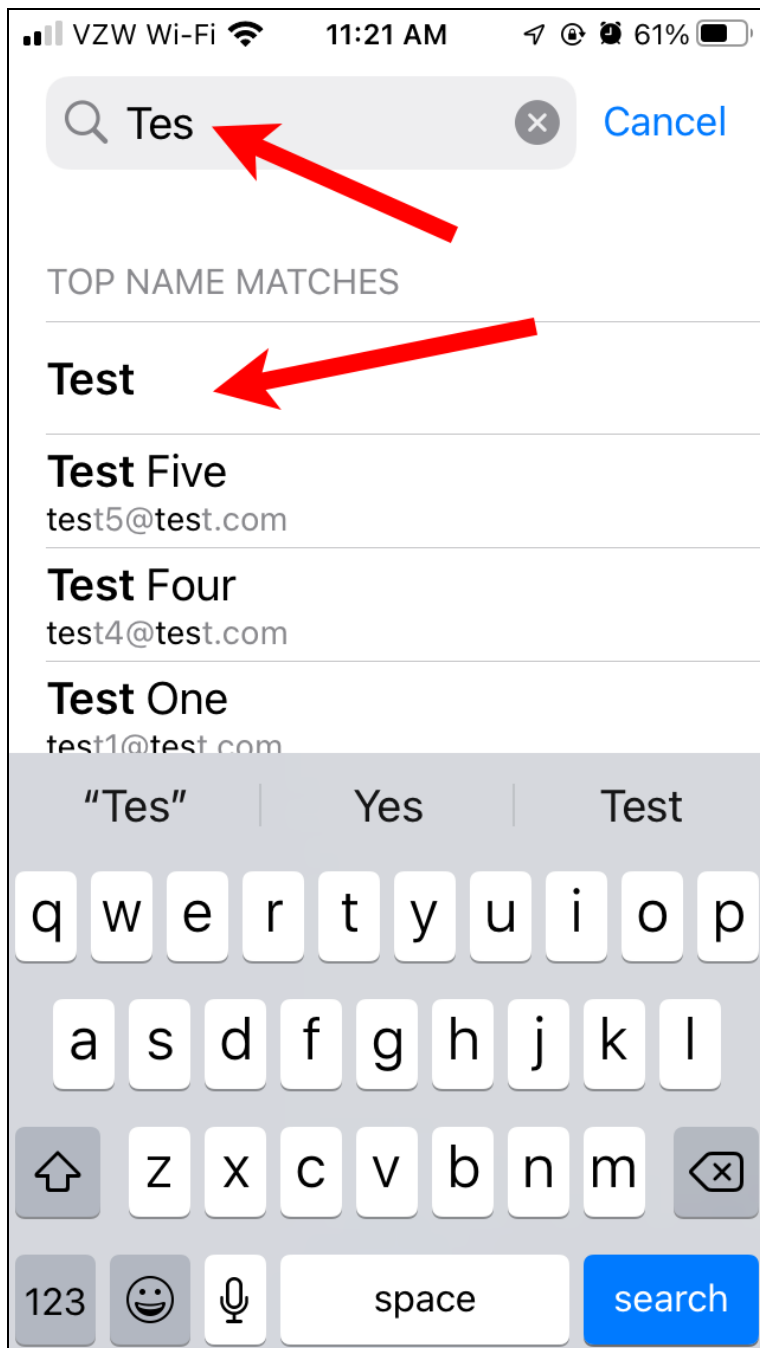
VZW Wi-Fi 11:21 AM 61%

Tes

Cancel

TOP NAME MATCHES

Test

Test Five
test5@test.com

Test Four
test4@test.com

Test One
test1@test.com

"Tes" Yes Test

q w e r t y u i o p
a s d f g h j k l
z x c v b n m
123 space search